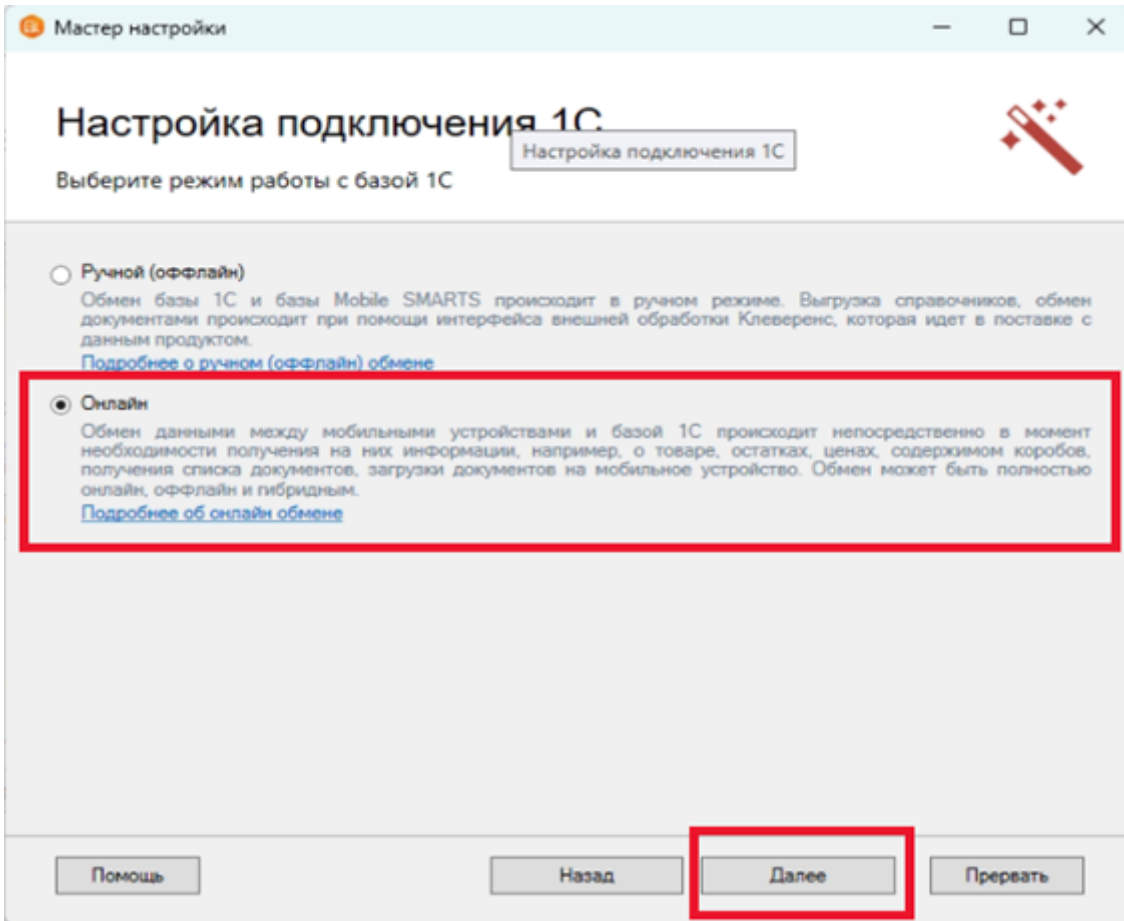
Мастер настройки

Настройка подключения 1С

Настройка подключения 1С

Выберите режим работы с базой 1С

Ручной (оффлайн)

Обмен базы 1С и базы Mobile SMARTS происходит в ручном режиме. Выгрузка справочников, обмен документами происходит при помощи интерфейса внешней обработки Клеверенс, которая идет в поставке с данным продуктом.

Подробнее о ручном (оффлайн) обмене

Онлайн

Обмен данными между мобильными устройствами и базой 1С происходит непосредственно в момент необходимости получения на них информации, например, о товаре, остатках, ценах, содержимом коробов, получения списка документов, загрузки документов на мобильное устройство. Обмен может быть полностью онлайн, оффлайн и гибридным.

Подробнее об онлайн обмене

Помощь

Назад

Далее

Прервать